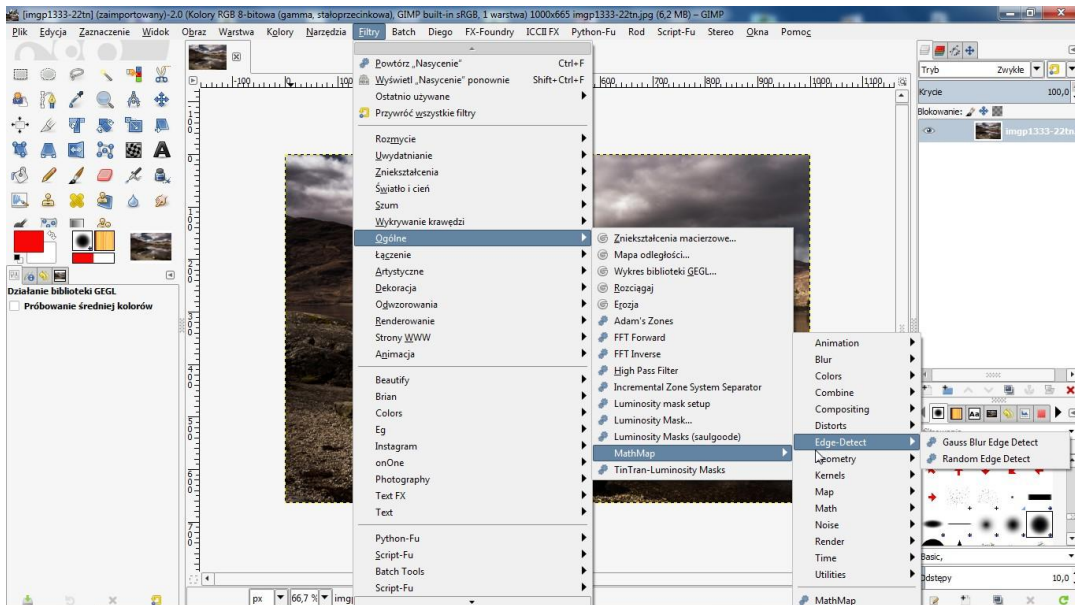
[imgp1333-22tn] (zaimportowany)-2.0 (Kolory RGB 8-bitowa (gamma, stałoprzecinkowa), GIMP built-in sRGB, 1 warstwa) 1000x665 imgp1333-22tn.jpg (6,2 MB) – GIMP

Plik Edycja Zaznaczenie Widok Obraz Warstwa Kolory Narzędzia Filtry Batch Diego FX-Foundry ICCII FX Python-Fu Rod Script-Fu Stereo Okna Pomoc

Powtórz „Nasycenie" Ctrl+F
Wyświetl „Nasycenie" ponownie Shift+Ctrl+F
Ostatnio używane
Przywróć wszystkie filtry

Rozmycie
Uwydatnianie
Zniekształcenia
Światło i cień
Szum
Wykrywanie krawędzi
Ogólne
Łączenie
Artystyczne
Dekoracja
Odwzorowania
Renderowanie
Strony WWW
Animacja

Beautify
Brian
Colors
Eg
Instagram
onOne
Photography
Text FX
Text

Python-Fu
Script-Fu
Batch Tools
Script-Fu

Zniekształcenia macierzowe...
Mapa odległości...
Wykres biblioteki GEGL...
Rozciągaj
Erozja
Adam's Zones
FFT Forward
FFT Inverse
High Pass Filter
Incremental Zone System Separator
Luminosity mask setup
Luminosity Mask...
Luminosity Masks (saulgoode)
MathMap
TinTran-Luminosity Masks

Animation
Blur
Colors
Combine
Compositing
Distorts
Edge-Detect
Geometry
Kernels
Map
Math
Noise
Render
Time
Utilities

MathMap

Gauss Blur Edge Detect
Random Edge Detect

Działanie biblioteki GEGL
Próbowanie średniej kolorów

Tryb Zwykłe
Krycie 100,0
Blokowanie:
imgp1333-22tn

Basic,
Odstępy 10,0

px 66,7 %